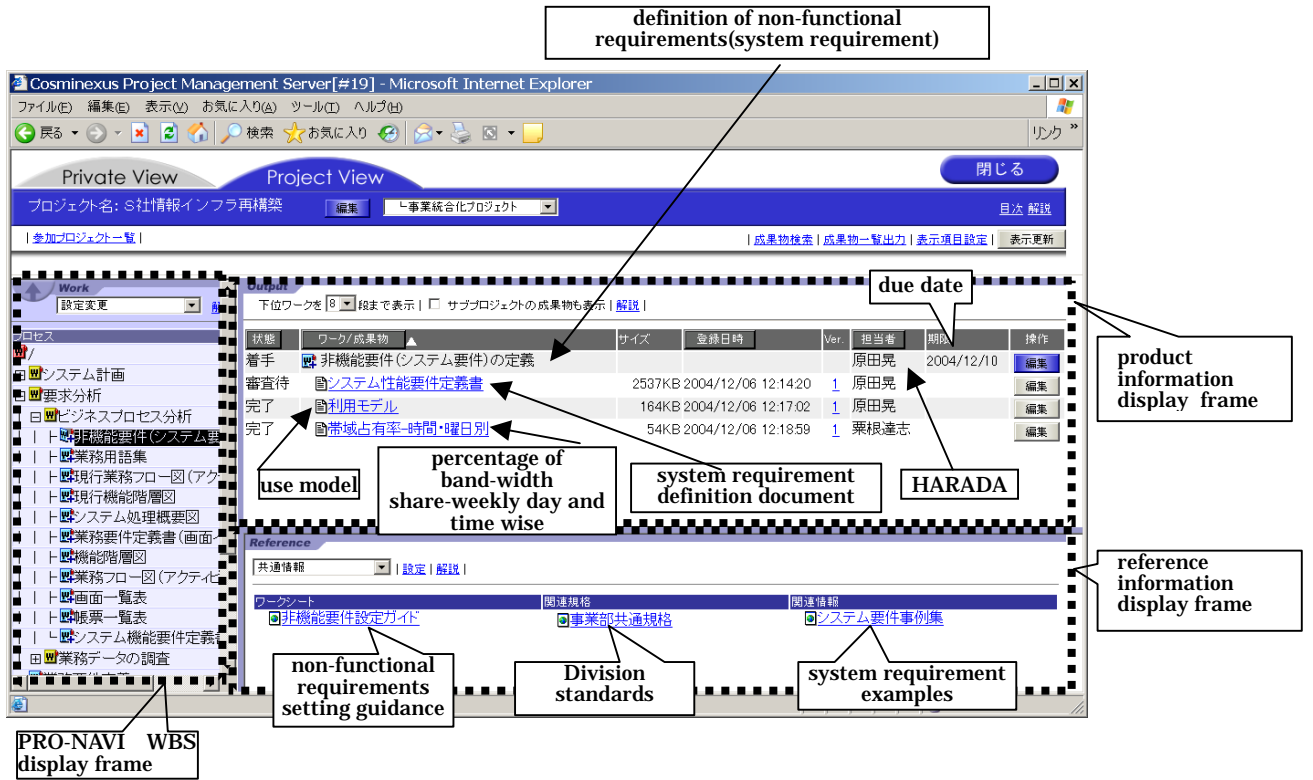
definition of non-functional requirements(system requirement)

Cosminexus Project Management Server[#19] - Microsoft Internet Explorer

ファイル(F) 編集(E) 表示(V) お気に入り(A) ツール(T) ヘルプ(H)

戻る 検索 お気に入り リンク

Private View Project View 閉じる

プロジェクト名: S社情報インフラ再構築 編集 └事業統合化プロジェクト 目次 解説

| 参加プロジェクト一覧 | | 成果物検索 | 成果物一覧出力 | 表示項目設定 | 表示更新

Work
設定変更
プロセス
/
システム計画
要求分析
ビジネスプロセス分析
非機能要件(システム要
業務用語集
現行業務フロー図(アク
現行機能階層図
システム処理概要図
業務要件定義書(画面・
機能階層図
業務フロー図(アクティビ
画面一覧表
帳票一覧表
システム機能要件定義
業務データの調査

Output
下位ワークを 8 段まで表示 | サブプロジェクトの成果物も表示 | 解説 |

due date

| 状態 | ワーク/成果物 | サイズ | 登録日時 | Ver. | 担当者 | 期限 | 操作 |
|---|---|---|---|---|---|---|---|
| 着手 | 非機能要件(システム要件)の定義 | | | | 原田晃 | 2004/12/10 | 編集 |
| 審査待 | システム性能要件定義書 | 2537KB | 2004/12/06 12:14:20 | 1 | 原田晃 | | 編集 |
| 完了 | 利用モデル | 164KB | 2004/12/06 12:17:02 | 1 | 原田晃 | | 編集 |
| 完了 | 帯域占有率-時間・曜日別 | 54KB | 2004/12/06 12:18:59 | 1 | 粟根達志 | | 編集 |

product information display frame

use model

percentage of band-width share-weekly day and time wise

system requirement definition document

HARADA

Reference
共通情報 | 設定 | 解説 |

| ワークシート | 関連規格 | 関連情報 |
|---|---|---|
| 非機能要件設定ガイド | 事業部共通規格 | システム要件事例集 |

reference information display frame

non-functional requirements setting guidance

Division standards

system requirement examples

PRO-NAVI WBS display frame